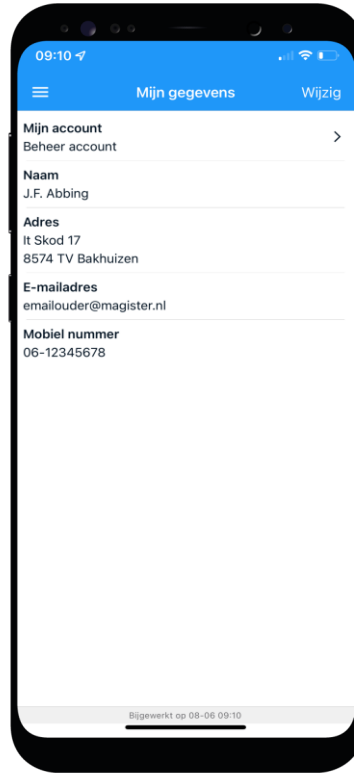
09:10

Mijn gegevens

Wijzig

Mijn account
Beheer account

Naam
J.F. Abbing

Adres
It Skod 17
8574 TV Bakhuizen

E-mailadres
emailouder@magister.nl

Mobiel nummer
06-12345678

Bijgewerkt op 08-06 09:10